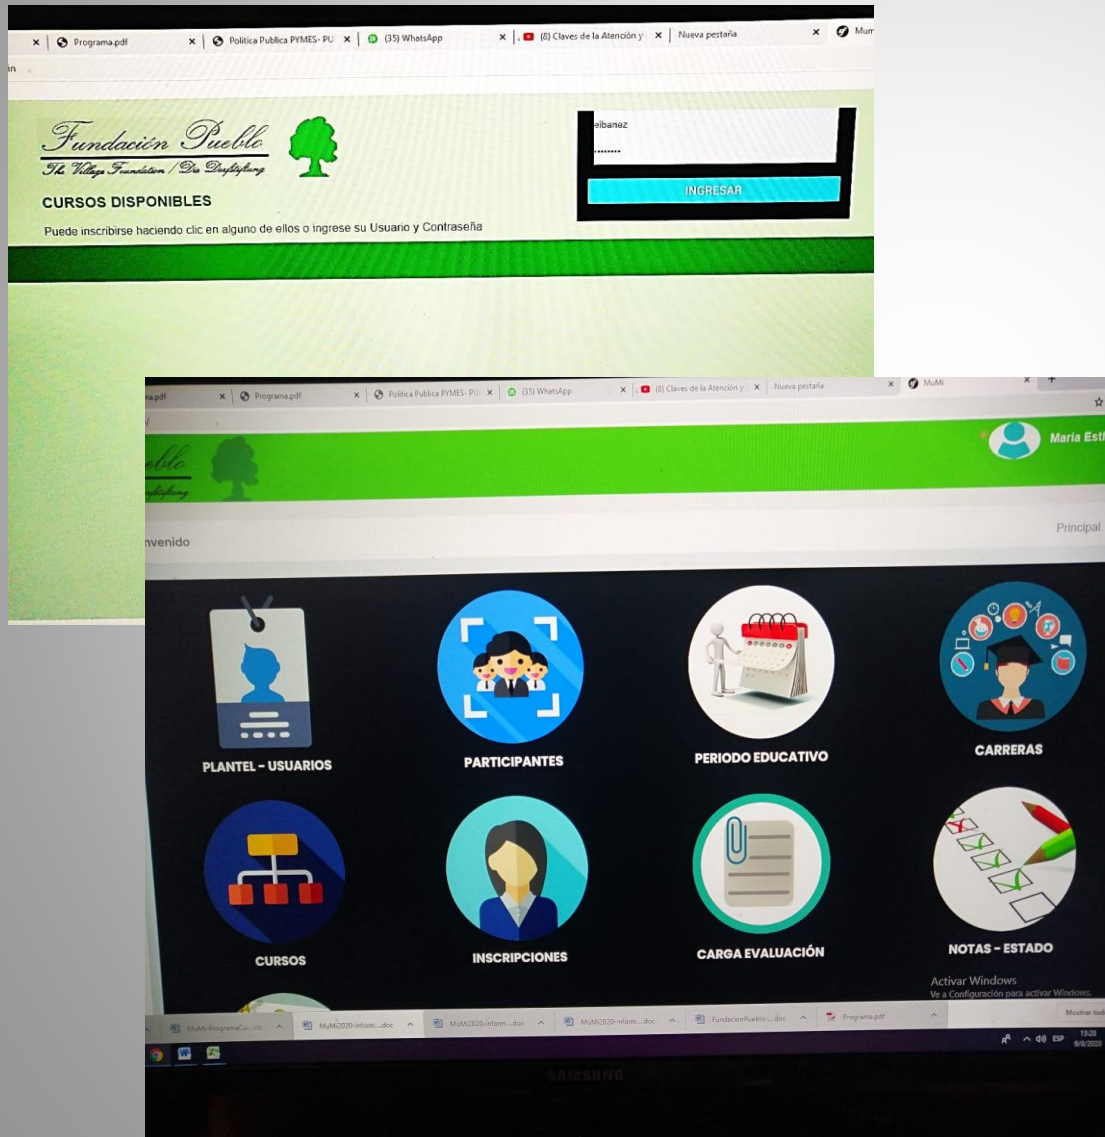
× | Programa.pdf × | Politica Publica PYMES- PU × | (35) WhatsApp × | (8) Claves de la Atención y × | Nueva pestaña × | Mum

Fundación Pueblo
The Village Foundation / Die Dorfstiftung

CURSOS DISPONIBLES

Puede inscribirse haciendo clic en alguno de ellos o ingrese su Usuario y Contraseña

eibanez
........

INGRESAR

na.pdf × | Programa.pdf × | Politica Publica PYMES- PU × | (35) WhatsApp × | (8) Claves de la Atención y × | Nueva pestaña × | MuMi × +

ueblo
Dorfstiftung

Maria Esti

nvenido

Principal

PLANTEL - USUARIOS

PARTICIPANTES

PERIODO EDUCATIVO

CARRERAS

CURSOS

INSCRIPCIONES

CARGA EVALUACIÓN

NOTAS - ESTADO

Activar Windows
Ve a Configuración para activar Windows.

MuMi-ProgramaCu....xls | MuMi2020-inform....doc | MuMi2020-inform....doc | MuMi2020-inform....doc | FundacionPueblo-....doc | Programa.pdf | Mostrar todo

ESP 13:28 9/8/2020

SAMSUNG